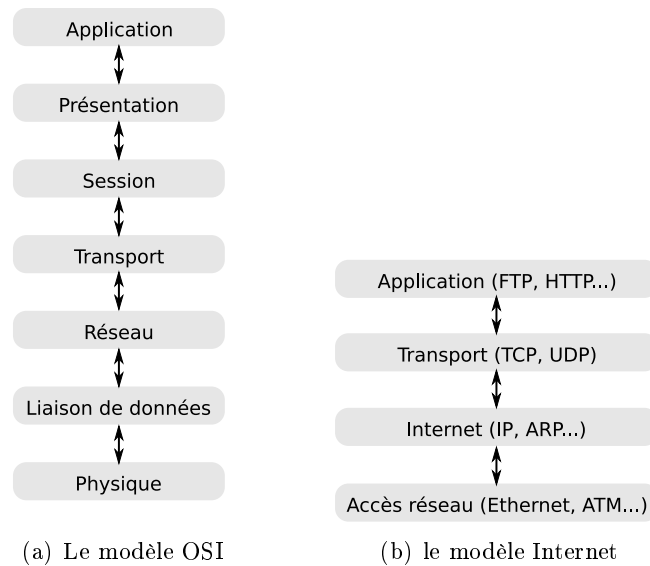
Application

Présentation

Session

Transport

Réseau

Liaison de données

Physique

(a) Le modèle OSI

Application (FTP, HTTP...)

Transport (TCP, UDP)

Internet (IP, ARP...)

Accès réseau (Ethernet, ATM...)

(b) le modèle Internet